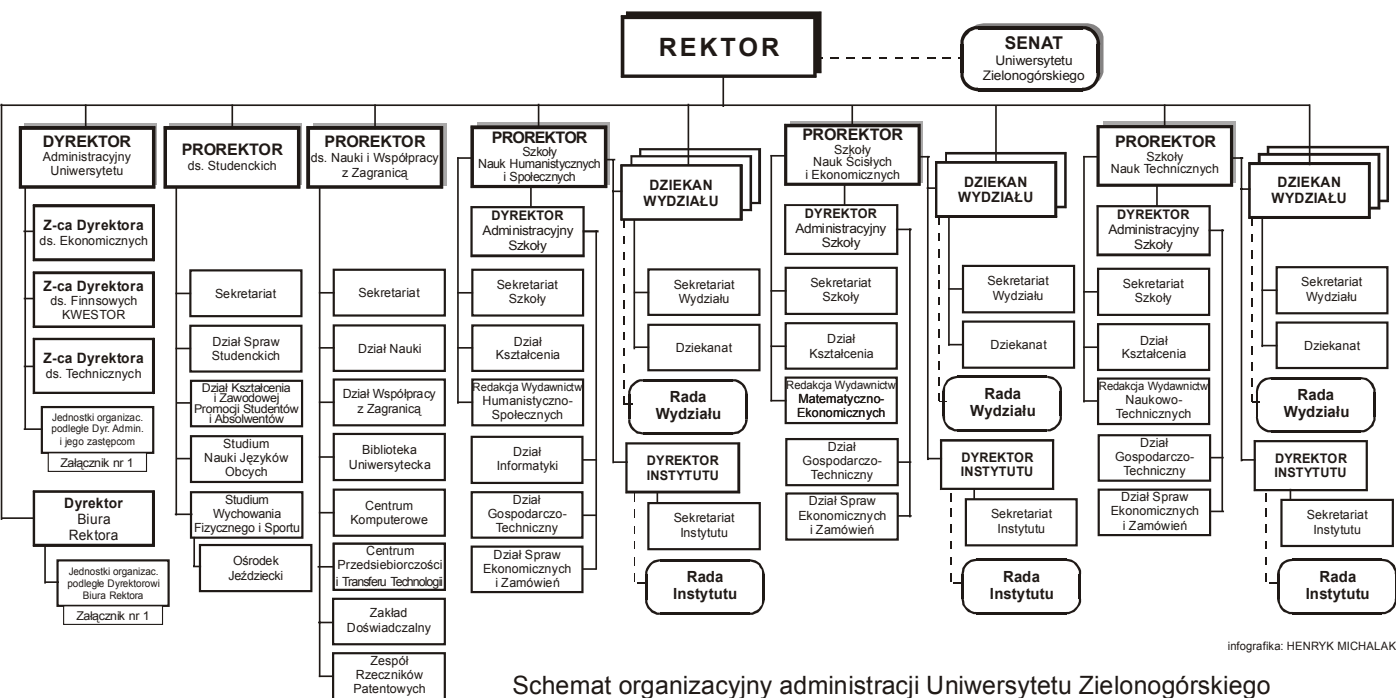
REKTOR

SENAT
Uniwersytetu
Zielonogórskiego

DYREKTOR
Administracyjny
Uniwersytetu

Z-ca Dyrektora
ds. Ekonomicznych

Z-ca Dyrektora
ds. Finnsowych
KWESTOR

Z-ca Dyrektora
ds. Technicznych

Jednostki organizac. podległe Dyr. Admin. i jego zastępcom

Załącznik nr 1

Dyrektor
Biura
Rektora

Jednostki organizac. podległe Dyrektorowi Biura Rektora

Załącznik nr 1

PROREKTOR
ds. Studenckich

Sekretariat

Dział Spraw Studenckich

Dział Kształcenia i Zawodowej Promocji Studentów i Absolwentów

Studium Nauki Języków Obcych

Studium Wychowania Fizycznego i Sportu

Ośrodek Jeździecki

PROREKTOR
ds. Nauki i Współpracy z Zagranicą

Sekretariat

Dział Nauki

Dział Współpracy z Zagranicą

Biblioteka Uniwersytecka

Centrum Komputerowe

Centrum Przedsiebiorczości i Transferu Technologii

Zakład Doświadczalny

Zespół Rzeczników Patentowych

PROREKTOR
Szkoły
Nauk Humanistycznych i Społecznych

DYREKTOR
Administracyjny
Szkoły

Sekretariat Szkoły

Dział Kształcenia

Redakcja Wydawnictw Humanistyczno-Społecznych

Dział Informatyki

Dział Gospodarczo-Techniczny

Dział Spraw Ekonomicznych i Zamówień

DZIEKAN
WYDZIAŁU

Sekretariat Wydziału

Dziekanat

Rada Wydziału

DYREKTOR
INSTYTUTU

Sekretariat Instytutu

Rada Instytutu

PROREKTOR
Szkoły
Nauk Ścisłych i Ekonomicznych

DYREKTOR
Administracyjny
Szkoły

Sekretariat Szkoły

Dział Kształcenia

Redakcja Wydawnictw Matematyczno-Ekonomicznych

Dział Gospodarczo-Techniczny

Dział Spraw Ekonomicznych i Zamówień

DZIEKAN
WYDZIAŁU

Sekretariat Wydziału

Dziekanat

Rada Wydziału

DYREKTOR
INSTYTUTU

Sekretariat Instytutu

Rada Instytutu

PROREKTOR
Szkoły
Nauk Technicznych

DYREKTOR
Administracyjny
Szkoły

Sekretariat Szkoły

Dział Kształcenia

Redakcja Wydawnictw Naukowo-Technicznych

Dział Gospodarczo-Techniczny

Dział Spraw Ekonomicznych i Zamówień

DZIEKAN
WYDZIAŁU

Sekretariat Wydziału

Dziekanat

Rada Wydziału

DYREKTOR
INSTYTUTU

Sekretariat Instytutu

Rada Instytutu

infografika: HENRYK MICHALAK

Schemat organizacyjny administracji Uniwersytetu Zielonogórskiego